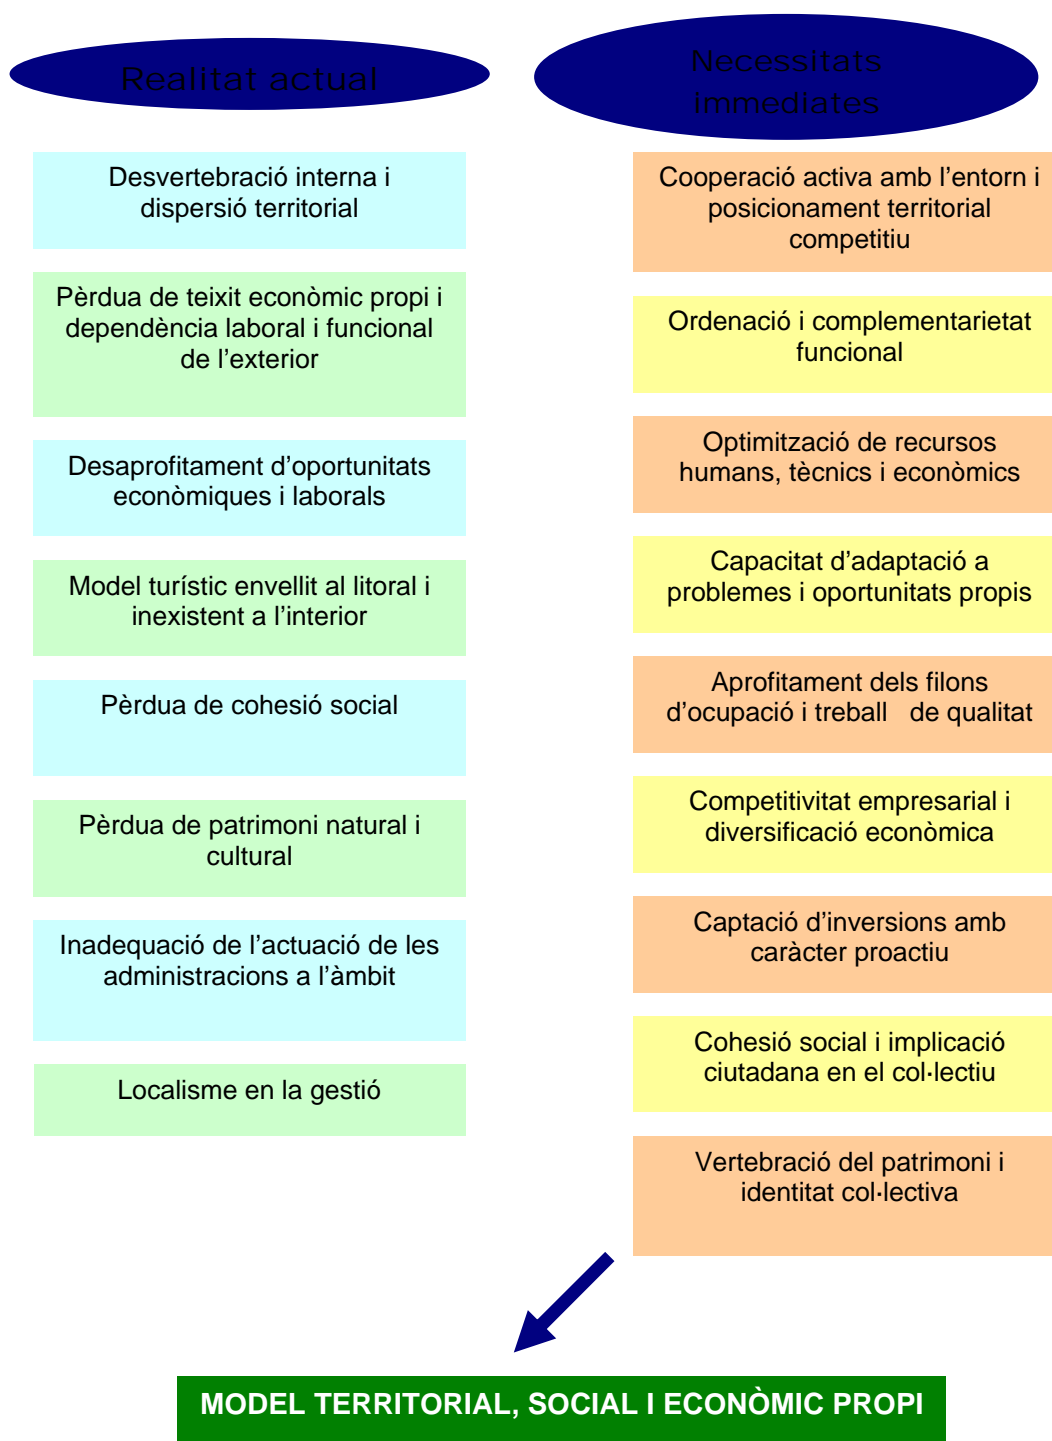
Realitat actual

Desvertebració interna i dispersió territorial

Pèrdua de teixit econòmic propi i dependència laboral i funcional de l'exterior

Desaprofitament d'oportunitats econòmiques i laborals

Model turístic envellit al litoral i inexistent a l'interior

Pèrdua de cohesió social

Pèrdua de patrimoni natural i cultural

Inadequació de l'actuació de les administracions a l'àmbit

Localisme en la gestió

Necessitats immediates

Cooperació activa amb l'entorn i posicionament territorial competitiu

Ordenació i complementarietat funcional

Optimització de recursos humans, tècnics i econòmics

Capacitat d'adaptació a problemes i oportunitats propis

Aprofitament dels filons d'ocupació i treball de qualitat

Competitivitat empresarial i diversificació econòmica

Captació d'inversions amb caràcter proactiu

Cohesió social i implicació ciutadana en el col·lectiu

Vertebració del patrimoni i identitat col·lectiva

MODEL TERRITORIAL, SOCIAL I ECONÒMIC PROPI